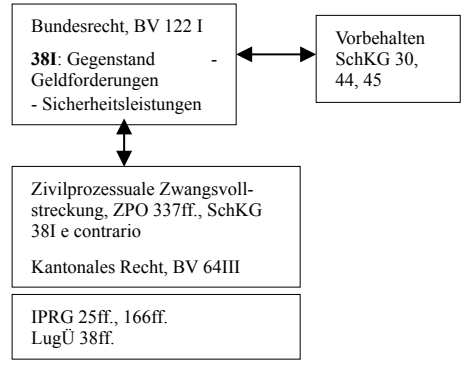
Bundesrecht, BV 122 I

**38I**: Gegenstand - Geldforderungen
- Sicherheitsleistungen

Vorbehalten SchKG 30, 44, 45

Zivilprozessuale Zwangsvollstreckung, ZPO 337ff., SchKG 38I e contrario

Kantonales Recht, BV 64III

IPRG 25ff., 166ff.
LugÜ 38ff.